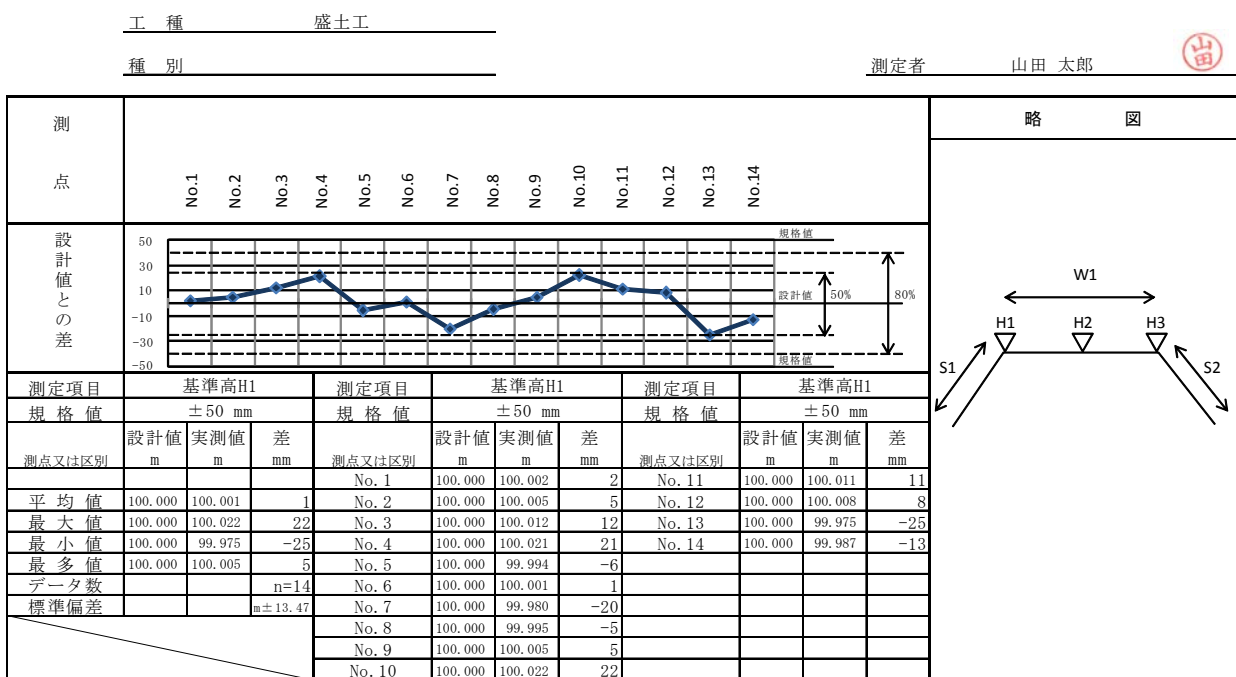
工　種　　　　　　盛土工

種　別

測定者　　　　山田 太郎

山田

| 測点 | No.1 | No.2 | No.3 | No.4 | No.5 | No.6 | No.7 | No.8 | No.9 | No.10 | No.11 | No.12 | No.13 | No.14 |
|---|---|---|---|---|---|---|---|---|---|---|---|---|---|---|

設計値との差

50
30
10
−10
−30
−50

規格値
設計値
50%
80%
規格値

略　　　図

W1
H1
H2
H3
S1
S2

| 測定項目 | 基準高H1 | | | 測定項目 | 基準高H1 | | | 測定項目 | 基準高H1 | | |
|---|---|---|---|---|---|---|---|---|---|---|---|
| 規格値 | ±50 mm | | | 規格値 | ±50 mm | | | 規格値 | ±50 mm | | |
| 測点又は区別 | 設計値 m | 実測値 m | 差 mm | 測点又は区別 | 設計値 m | 実測値 m | 差 mm | 測点又は区別 | 設計値 m | 実測値 m | 差 mm |
| | | | | No. 1 | 100.000 | 100.002 | 2 | No. 11 | 100.000 | 100.011 | 11 |
| 平均値 | 100.000 | 100.001 | 1 | No. 2 | 100.000 | 100.005 | 5 | No. 12 | 100.000 | 100.008 | 8 |
| 最大値 | 100.000 | 100.022 | 22 | No. 3 | 100.000 | 100.012 | 12 | No. 13 | 100.000 | 99.975 | −25 |
| 最小値 | 100.000 | 99.975 | −25 | No. 4 | 100.000 | 100.021 | 21 | No. 14 | 100.000 | 99.987 | −13 |
| 最多値 | 100.000 | 100.005 | 5 | No. 5 | 100.000 | 99.994 | −6 | | | | |
| データ数 | | | n=14 | No. 6 | 100.000 | 100.001 | 1 | | | | |
| 標準偏差 | | | m±13.47 | No. 7 | 100.000 | 99.980 | −20 | | | | |
| | | | | No. 8 | 100.000 | 99.995 | −5 | | | | |
| | | | | No. 9 | 100.000 | 100.005 | 5 | | | | |
| | | | | No. 10 | 100.000 | 100.022 | 22 | | | | |